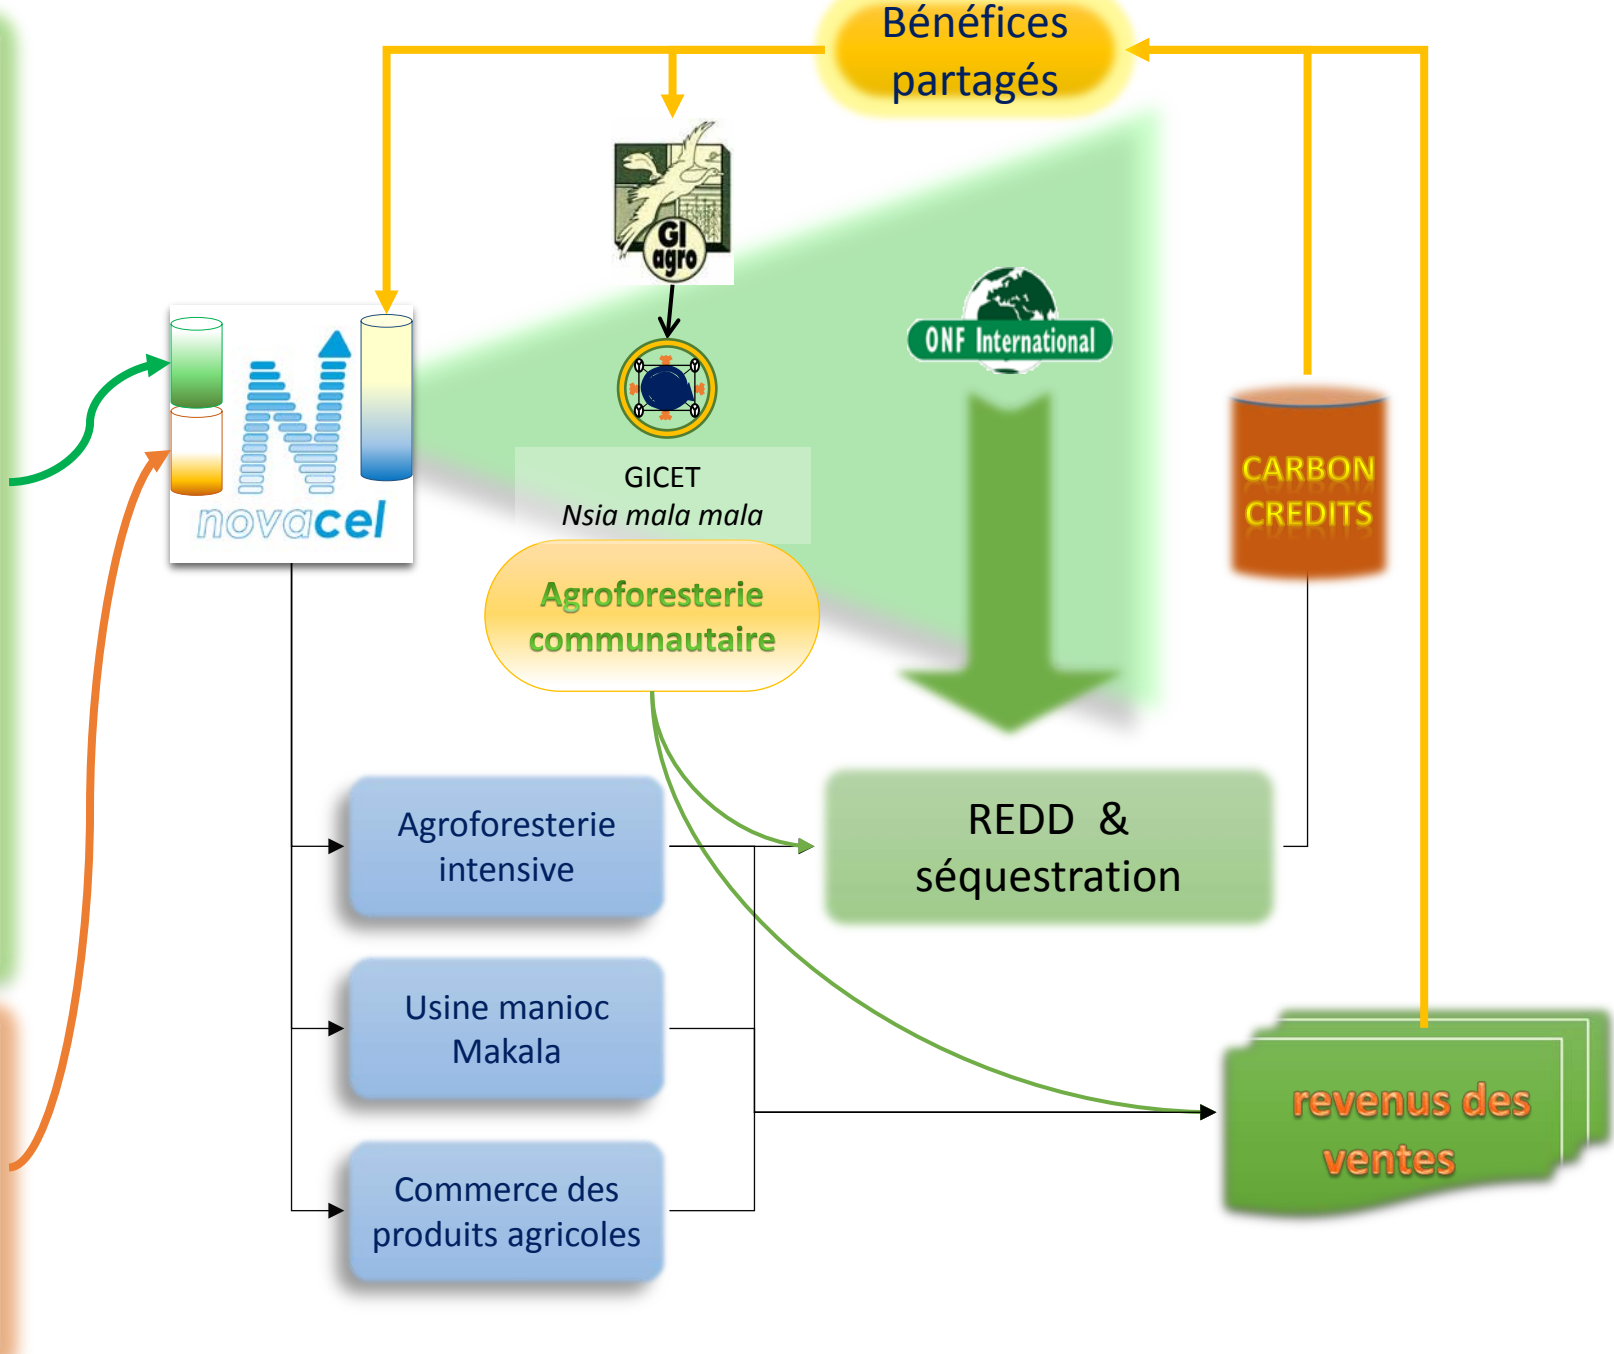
Bénéfices partagés

GI agro

ONF International

novacel

GICET
*Nsia mala mala*

Agroforesterie communautaire

CARBON CREDITS

Agroforesterie intensive

REDD & séquestration

Usine manioc Makala

Commerce des produits agricoles

revenus des ventes